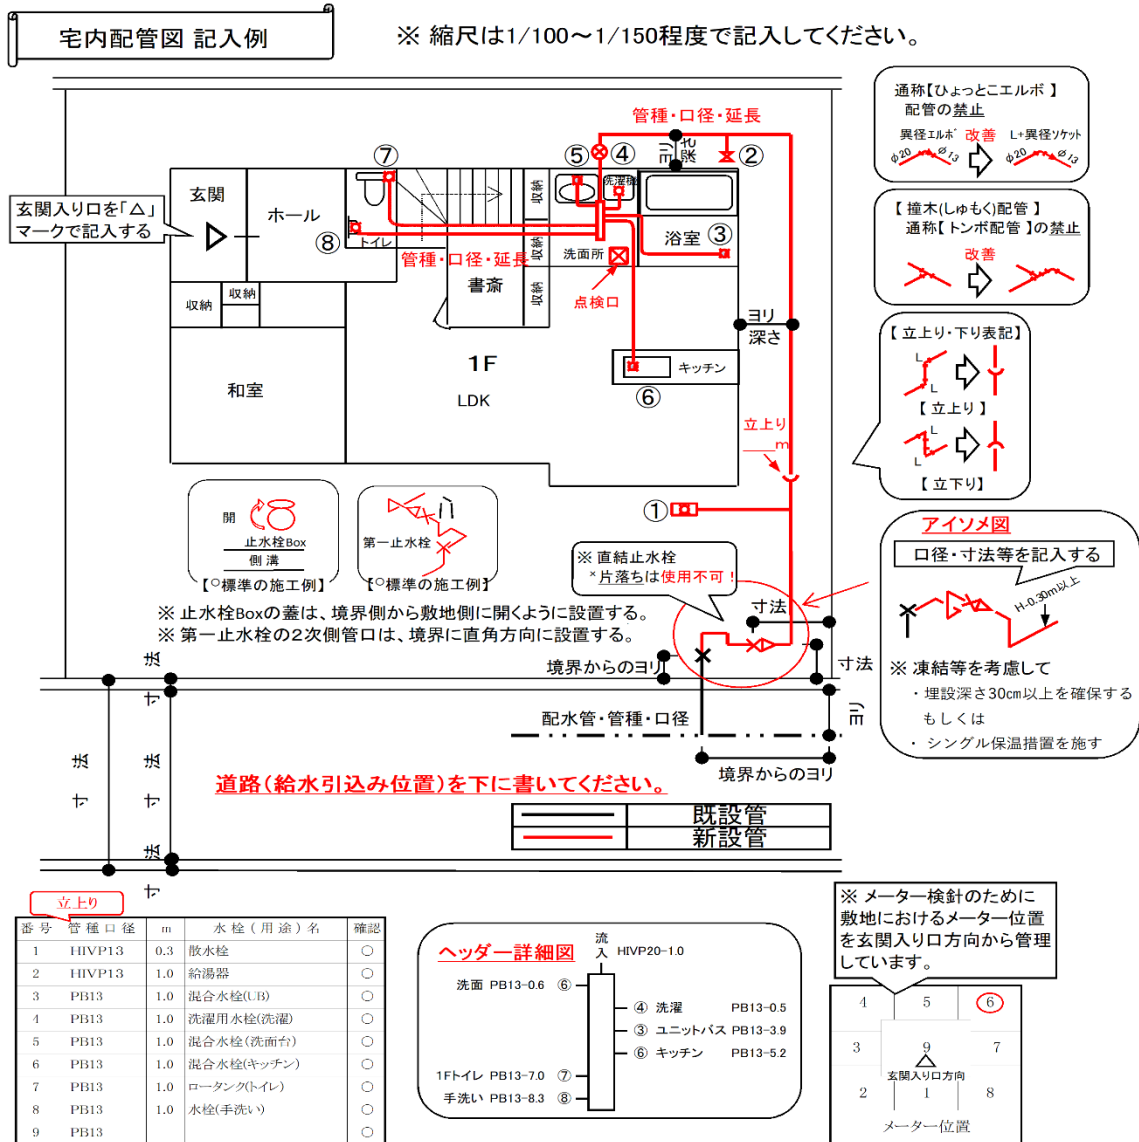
宅内配管図 記入例

※ 縮尺は1/100～1/150程度で記入してください。

通称【ひょっとこエルボ 】
配管の禁止
異径エルボ 改善 L+異径ソケット
φ20 φ13 φ20 φ13

【 撞木(しゅもく)配管 】
通称【 トンボ配管 】の禁止
改善

【 立上り・下り表記】
L
L
【 立上り 】
L
L
【 立下り】

アイソメ図
口径・寸法等を記入する
H-0.30m以上
※ 凍結等を考慮して
・埋設深さ30cm以上を確保する
もしくは
・ シングル保温措置を施す

管種・口径・延長
⑦ ⑤ ④ 洗 ②
玄関入り口を「△」マークで記入する
玄関
ホール
⑧
トイレ
収納
洗濯機
浴室 ③
洗面所
管種・口径・延長
収納
書斎
収納
点検口
収納 収納
ヨリ
深さ
和室
1F
LDK
キッチン
⑥
立上り
m
①

開
止水栓Box
側 溝
【○標準の施工例】
第一止水栓
【○標準の施工例】

※ 直結止水栓
×片落ちは使用不可！

寸法
※ 止水栓Boxの蓋は、境界側から敷地側に開くように設置する。
※ 第一止水栓の2次側管口は、境界に直角方向に設置する。
境界からのヨリ
寸法
配水管・管種・口径
ヨリ
境界からのヨリ
寸法
寸法
寸法
寸法
寸法

道路（給水引込み位置）を下に書いてください。

既設管
新設管

立上り

| 番号 | 管種口径 | m | 水栓（用途）名 | 確認 |
|---|---|---|---|---|
| 1 | HIVP13 | 0.3 | 散水栓 | ○ |
| 2 | HIVP13 | 1.0 | 給湯器 | ○ |
| 3 | PB13 | 1.0 | 混合水栓(UB) | ○ |
| 4 | PB13 | 1.0 | 洗濯用水栓(洗濯) | ○ |
| 5 | PB13 | 1.0 | 混合水栓(洗面台) | ○ |
| 6 | PB13 | 1.0 | 混合水栓(キッチン) | ○ |
| 7 | PB13 | 1.0 | ロータンク(トイレ) | ○ |
| 8 | PB13 | 1.0 | 水栓(手洗い) | ○ |
| 9 | PB13 | | | ○ |

ヘッダー詳細図
流入 HIVP20-1.0
洗面 PB13-0.6 ⑥
④ 洗濯 PB13-0.5
③ ユニットバス PB13-3.9
⑥ キッチン PB13-5.2
1Fトイレ PB13-7.0 ⑦
手洗い PB13-8.3 ⑧

※ メーター検針のために敷地におけるメーター位置を玄関入り口方向から管理しています。

4 5 6
3 9 7
玄関入り口方向
2 1 8
メーター位置